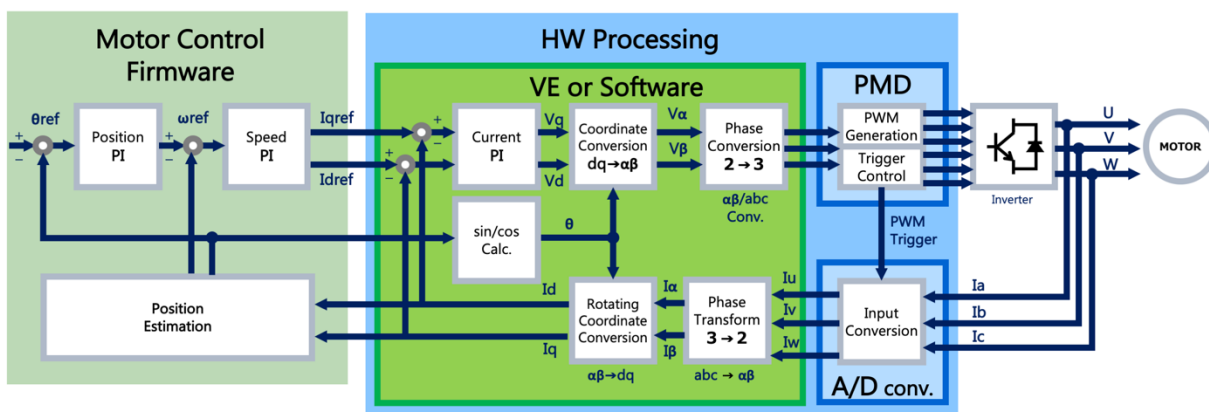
Motor Control Firmware

HW Processing

VE or Software

PMD

θref
+
−
Position PI
ωref
+
−
Speed PI
Iqref
Idref
+
−
+
−
Current PI
Vq
Vd
Coordinate Conversion dq→αβ
Vα
Vβ
Phase Conversion 2→3
αβ/abc Conv.
PWM Generation
Trigger Control
Inverter
U
V
W
MOTOR
sin/cos Calc.
θ
PWM Trigger
Position Estimation
Id
Iq
Rotating Coordinate Conversion
αβ→dq
Iα
Iβ
Phase Transform 3→2
abc → αβ
Iu
Iv
Iw
Input Conversion
Ia
Ib
Ic
A/D conv.